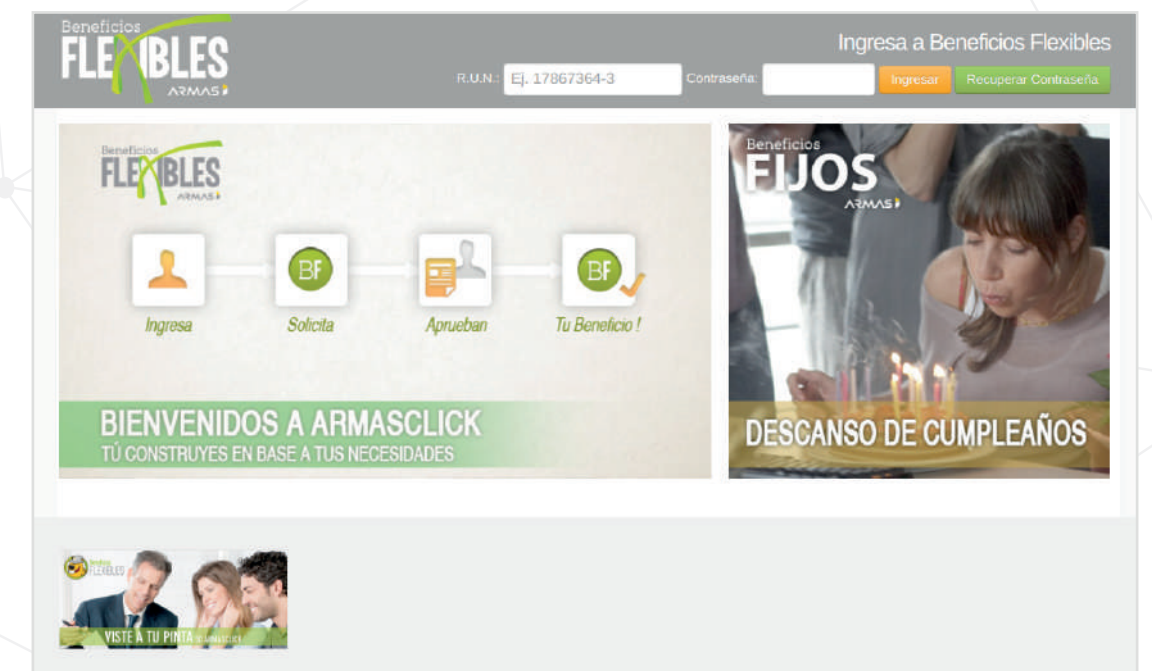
Beneficios FLEXIBLES ARMAS

Ingresa a Beneficios Flexibles

R.U.N.: Ej. 17867364-3 Contraseña: Ingresar Recuperar Contraseña

Beneficios FLEXIBLES ARMAS

BF BF

Ingresa Solicita Aprueban Tu Beneficio !

BIENVENIDOS A ARMASCLICK
TÚ CONSTRUYES EN BASE A TUS NECESIDADES

Beneficios FIJOS ARMAS

DESCANSO DE CUMPLEAÑOS

Beneficios FLEXIBLES

VISTE A TU PINTA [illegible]